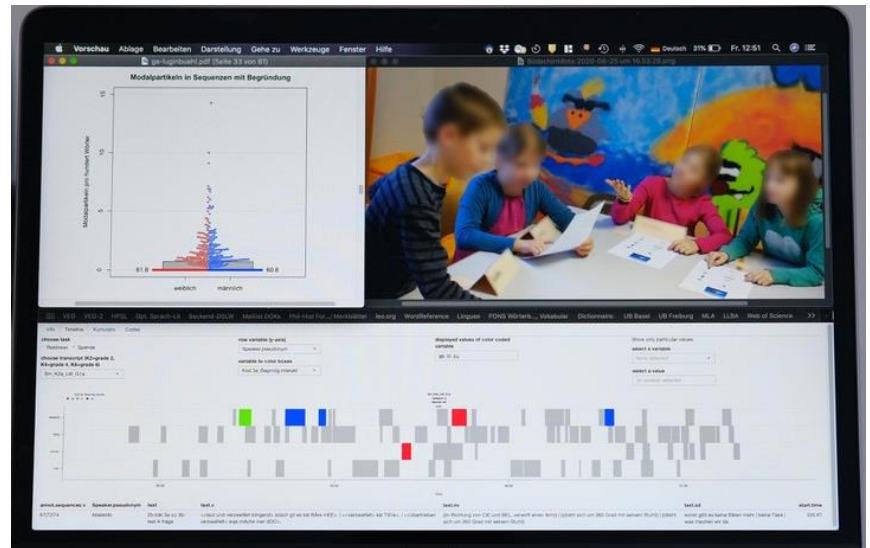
Vorschau Ablage Bearbeiten Darstellung Gehe zu Werkzeuge Fenster Hilfe

Deutsch 31% Fr. 12:51

ga-luginbuehl.pdf (Seite 33 von 61)

Modalpartikeln in Sequenzen mit Begründung

Modalpartikeln pro hundert Wörter

15

10

5

0

61.8

60.6

weiblich

männlich

Bildschirmfoto 2020-06-25 um 16.53.29.png

VED VED-2 HPSL Dpt. Sprach-Lit Beckend-DSLW Mailbit DOKs Phil-Hist Fur... Merkblätter leo.org WordReference Linguee PONS Wörterb... Vokabular Dictionnaire UB Basel UB Freiburg MLA LLBA Web of Science

Info Timeline Korpusinfo Codes

choose task

choose transcript

row variable (y-axis)

Speaker.pseudonym

variable to color boxes

displayed values of color coded variable

Show only particular values

select a variable

select a value

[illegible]

Speaker.pseudonym

text

text.x

text.m

text.ad

start.time